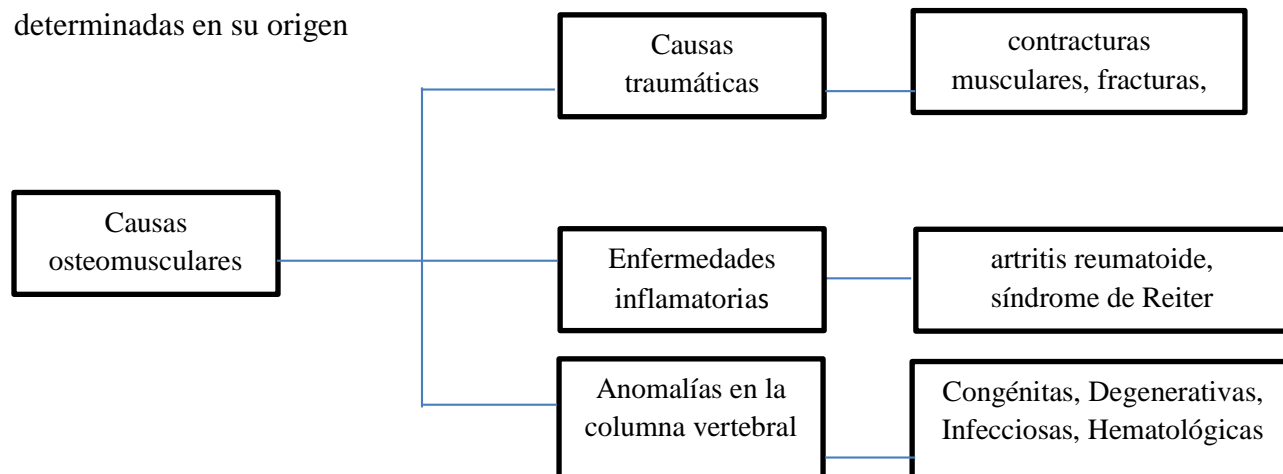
determinadas en su origen

Causas osteomusculares

Causas traumáticas

contracturas musculares, fracturas,

Enfermedades inflamatorias

artritis reumatoide, síndrome de Reiter

Anomalías en la columna vertebral

Congénitas, Degenerativas, Infecciosas, Hematológicas